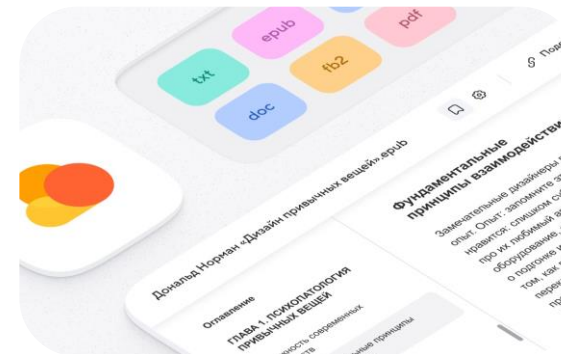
epub
pdf
txt
fb2
doc
Под
Дональд Норман "Дизайн привычных вещей".epub
Фундаментальные принципы взаимодейств
Замечательные дизайнеры
опыт. Опыт: запомните
нравится; слишком
про их любимый
оборудование
о подгонке
том, как
пере
Оглавление
ГЛАВА 1. ПСИХОПАТОЛОГИЯ ПРИВЫЧНЫХ ВЕЩЕЙ
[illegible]ность современных
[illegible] принципы